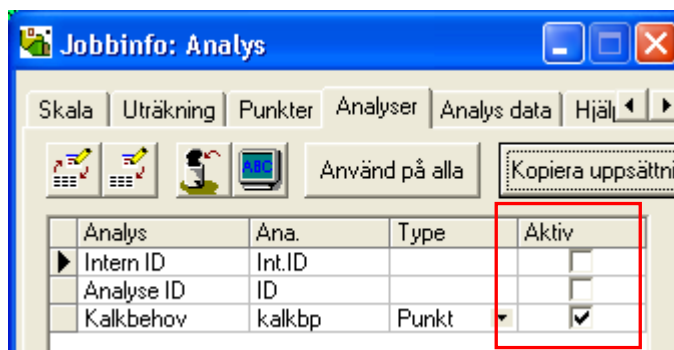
Jobbinfo: Analys

Skala | Uträkning | Punkter | Analyser | Analys data | Hjälp

ABC

Använd på alla

Kopiera uppsättni

| Analys | Ana. | Type | Aktiv |
|---|---|---|---|
| Intern ID | Int.ID | | ☐ |
| Analyse ID | ID | | ☐ |
| Kalkbehov | kalkbp | Punkt | ☑ |